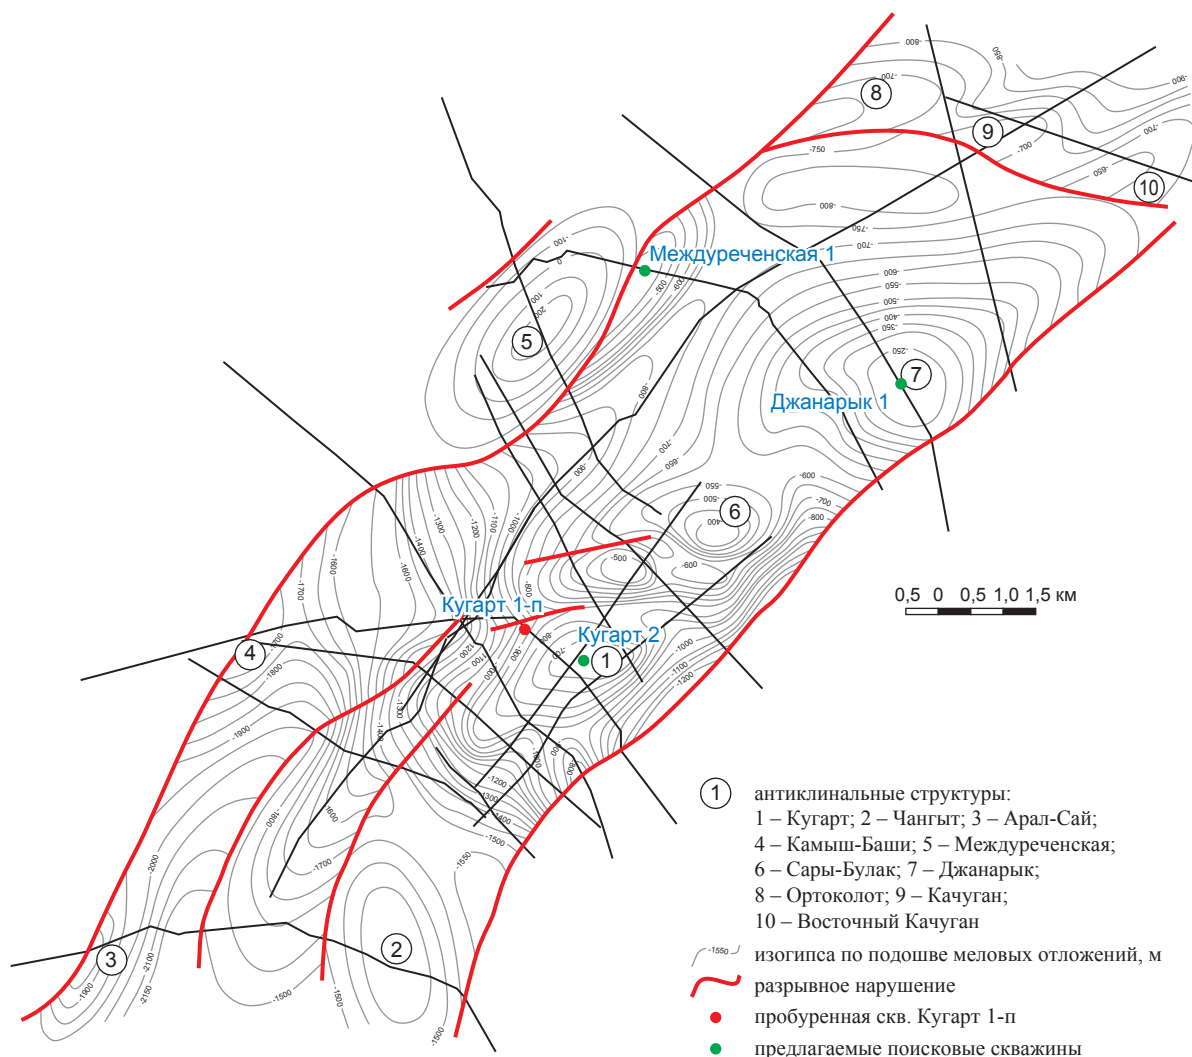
8
9
10
-800
-900
-700
-750
-800
-750
-700
-650
Междуреченская 1
-100
0
-500
-600
-600
-550
-500
-400
-350
-250
5
100
200
7
Джанарык 1
-800
-700
-650
-550
-500
-400
6
-600
-700
-800
-500
-600
-1300
-1200
-1100
-1000
-900
-1400
-1600
-1700
-1600
-800
Кугарт 1-п
Кугарт 2
1
4
-1700
-1800
-1900
-1200
-1100
-1000
-900
-1300
-1400
-1000
-1100
-1200
-1200
-1300
-1400
-1500
-1600
-1800
-1700
-2000
-1550
3
2
-2100
-2150
-1900
-1500
-1500
-1550
0,5 0 0,5 1,0 1,5 км
1 антиклинальные структуры:
1 – Кугарт; 2 – Чангыт; 3 – Арал-Сай;
4 – Камыш-Баши; 5 – Междуреченская;
6 – Сары-Булак; 7 – Джанарык;
8 – Ортоколот; 9 – Качуган;
10 – Восточный Качуган
-1550 изогипса по подошве меловых отложений, м
разрывное нарушение
пробуренная скв. Кугарт 1-п
предлагаемые поисковые скважины